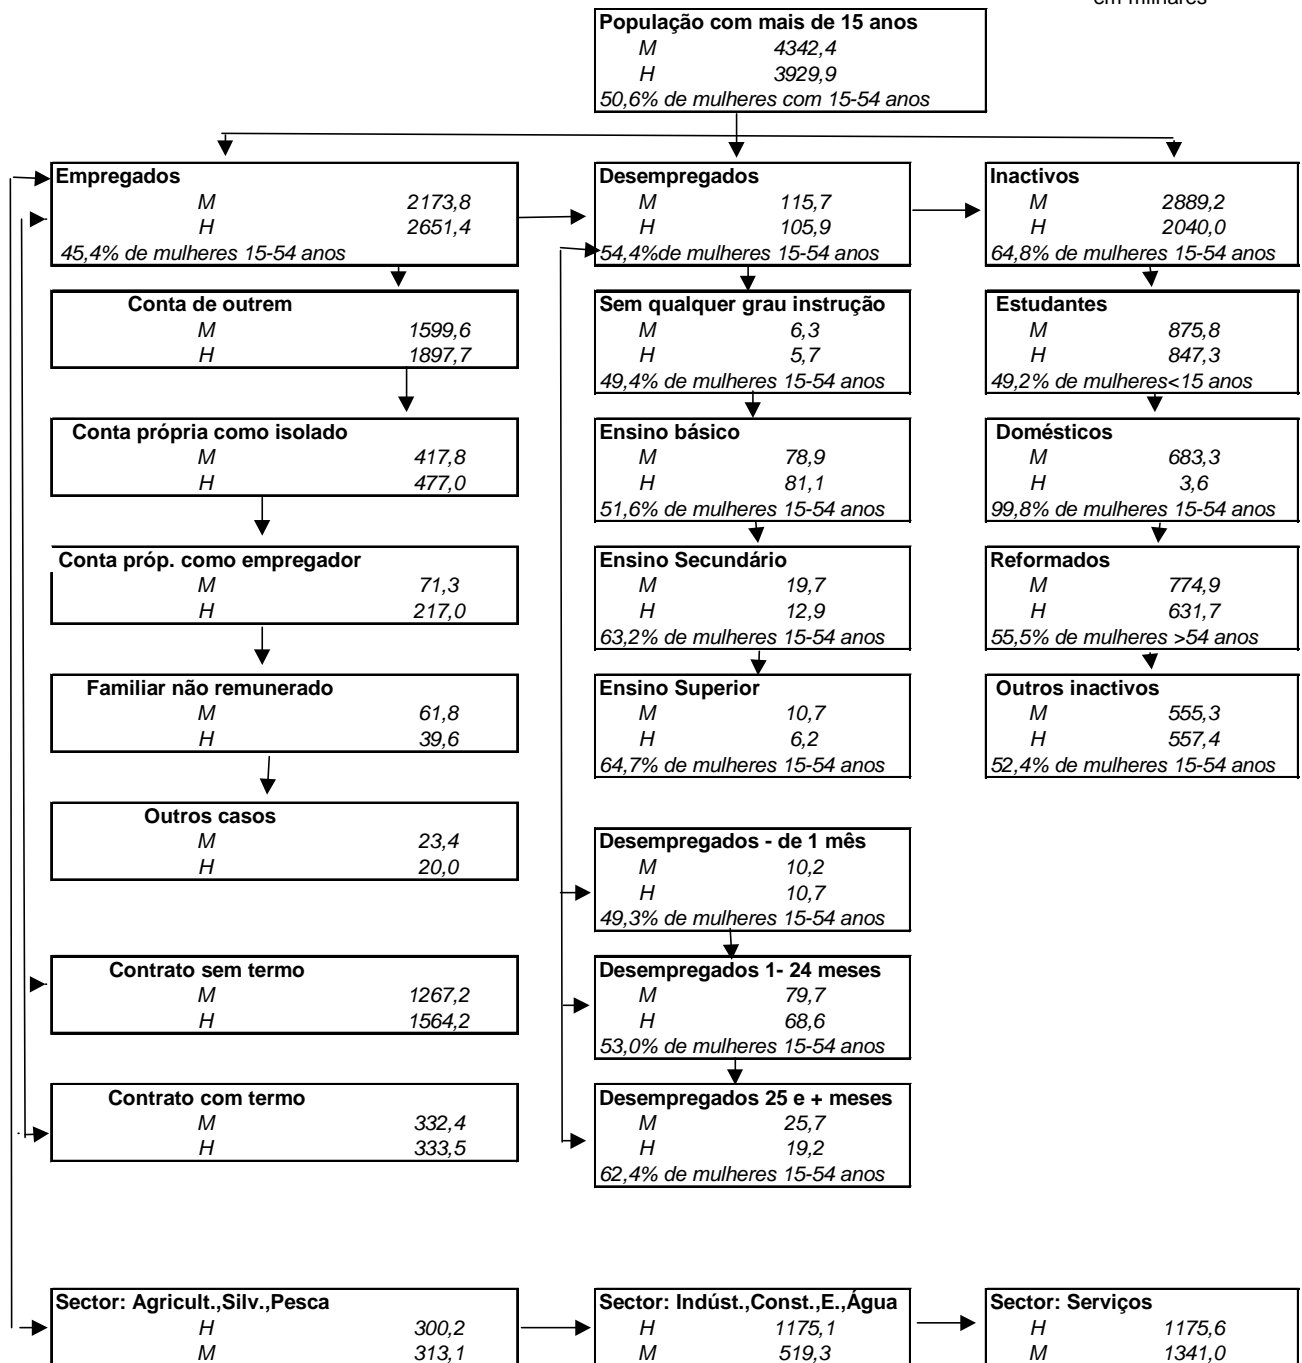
em milhares

**População com mais de 15 anos**
M 4342,4
H 3929,9
50,6% de mulheres com 15-54 anos

**Empregados**
M 2173,8
H 2651,4
45,4% de mulheres 15-54 anos

**Conta de outrem**
M 1599,6
H 1897,7

**Conta própria como isolado**
M 417,8
H 477,0

**Conta próp. como empregador**
M 71,3
H 217,0

**Familiar não remunerado**
M 61,8
H 39,6

**Outros casos**
M 23,4
H 20,0

**Contrato sem termo**
M 1267,2
H 1564,2

**Contrato com termo**
M 332,4
H 333,5

**Desempregados**
M 115,7
H 105,9
54,4%de mulheres 15-54 anos

**Sem qualquer grau instrução**
M 6,3
H 5,7
49,4% de mulheres 15-54 anos

**Ensino básico**
M 78,9
H 81,1
51,6% de mulheres 15-54 anos

**Ensino Secundário**
M 19,7
H 12,9
63,2% de mulheres 15-54 anos

**Ensino Superior**
M 10,7
H 6,2
64,7% de mulheres 15-54 anos

**Desempregados - de 1 mês**
M 10,2
H 10,7
49,3% de mulheres 15-54 anos

**Desempregados 1- 24 meses**
M 79,7
H 68,6
53,0% de mulheres 15-54 anos

**Desempregados 25 e + meses**
M 25,7
H 19,2
62,4% de mulheres 15-54 anos

**Inactivos**
M 2889,2
H 2040,0
64,8% de mulheres 15-54 anos

**Estudantes**
M 875,8
H 847,3
49,2% de mulheres<15 anos

**Domésticos**
M 683,3
H 3,6
99,8% de mulheres 15-54 anos

**Reformados**
M 774,9
H 631,7
55,5% de mulheres >54 anos

**Outros inactivos**
M 555,3
H 557,4
52,4% de mulheres 15-54 anos

**Sector: Agricult.,Silv.,Pesca**
H 300,2
M 313,1

**Sector: Indúst.,Const.,E.,Água**
H 1175,1
M 519,3

**Sector: Serviços**
H 1175,6
M 1341,0